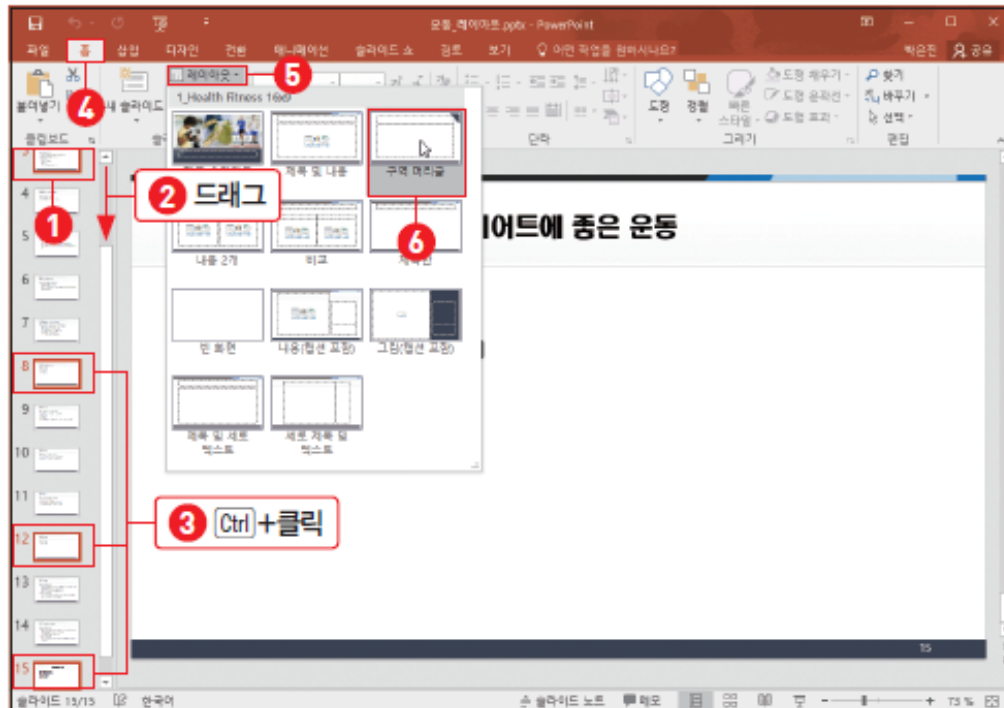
모둠_레이아웃.pptx - PowerPoint

파일 홈 삽입 디자인 전환 애니메이션 슬라이드 쇼 검토 보기 어떤 작업을 원하시나요?

박은진 공유

붙여넣기 새 슬라이드 레이아웃 클립보드

1_Health Fitness 16x9

제목 및 내용 구역 머리글 내용 2개 비교 제목만 빈 화면 내용(캡션 포함) 그림(캡션 포함) 제목 및 세로 텍스트 세로 제목 및 텍스트

단락 도형 정렬 빠른 스타일 도형 채우기 도형 윤곽선 도형 효과 그리기 찾기 바꾸기 선택 편집

1 2 드래그 3 Ctrl+클릭 4 5 6

4 5 6 7 8 9 10 11 12 13 14 15

이어트에 좋은 운동

15

슬라이드 15/15 한국어 슬라이드 노트 메모 73 %